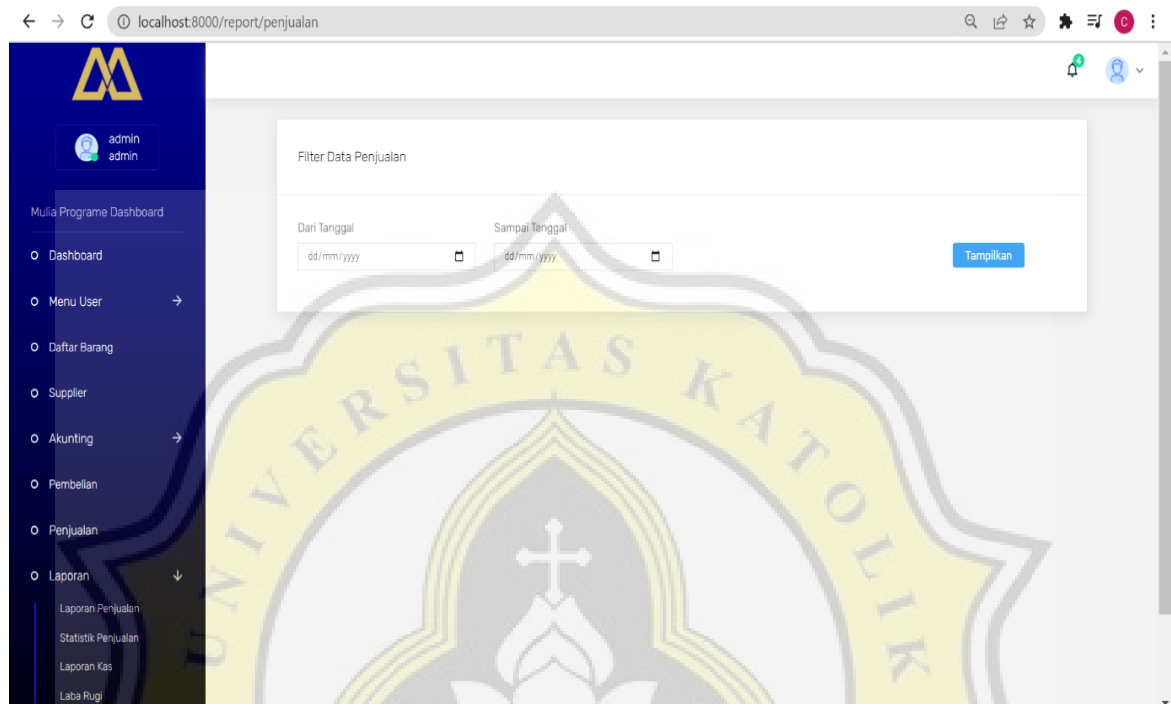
localhost:8000/report/penjualan

C

4

admin
admin

Mulia Programe Dashboard

Dashboard

Menu User

Daftar Barang

Supplier

Akunting

Pembelian

Penjualan

Laporan

Laporan Penjualan

Statistik Penjualan

Laporan Kas

Laba Rugi

Filter Data Penjualan

Dari Tanggal

dd/mm/yyyy

Sampai Tanggal

dd/mm/yyyy

Tampilkan

UNIVERSITAS KATOLIK